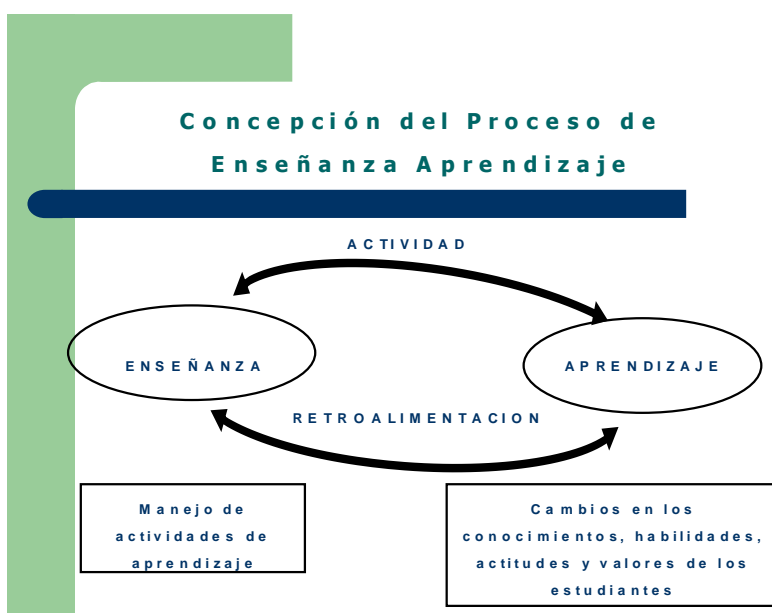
Concepción del Proceso de Enseñanza Aprendizaje

ACTIVIDAD

ENSEÑANZA

APRENDIZAJE

RETROALIMENTACION

Manejo de actividades de aprendizaje

Cambios en los conocimientos, habilidades, actitudes y valores de los estudiantes